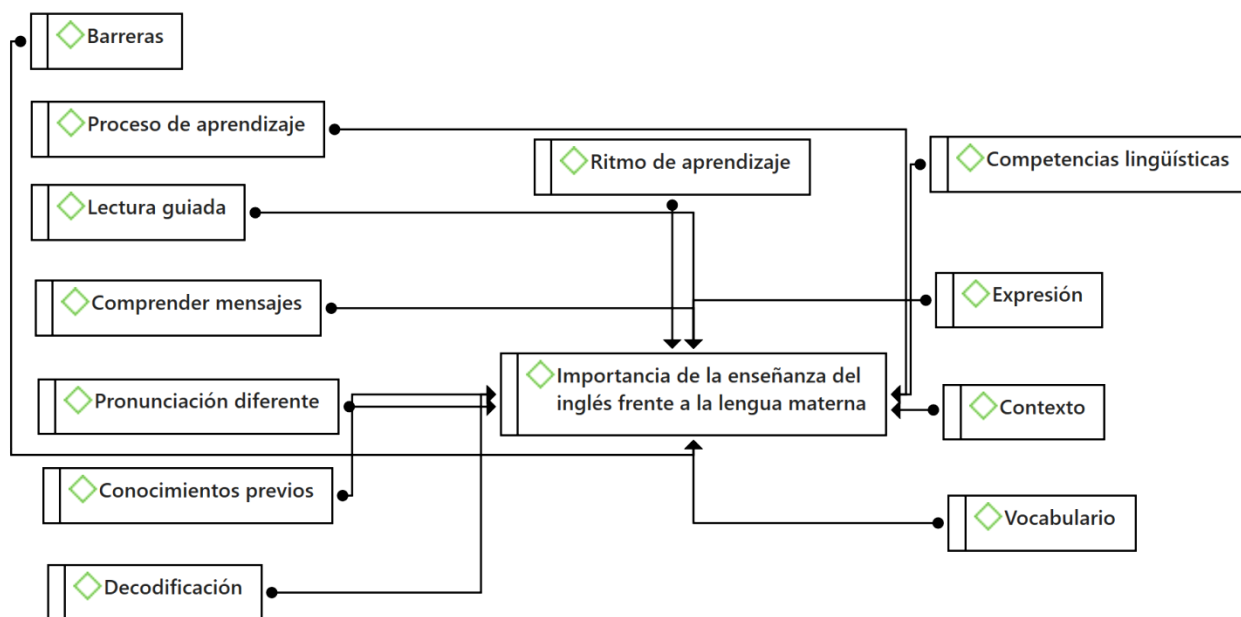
Barreras

Proceso de aprendizaje

Ritmo de aprendizaje

Competencias lingüísticas

Lectura guiada

Comprender mensajes

Expresión

Pronunciación diferente

Importancia de la enseñanza del inglés frente a la lengua materna

Contexto

Conocimientos previos

Vocabulario

Decodificación